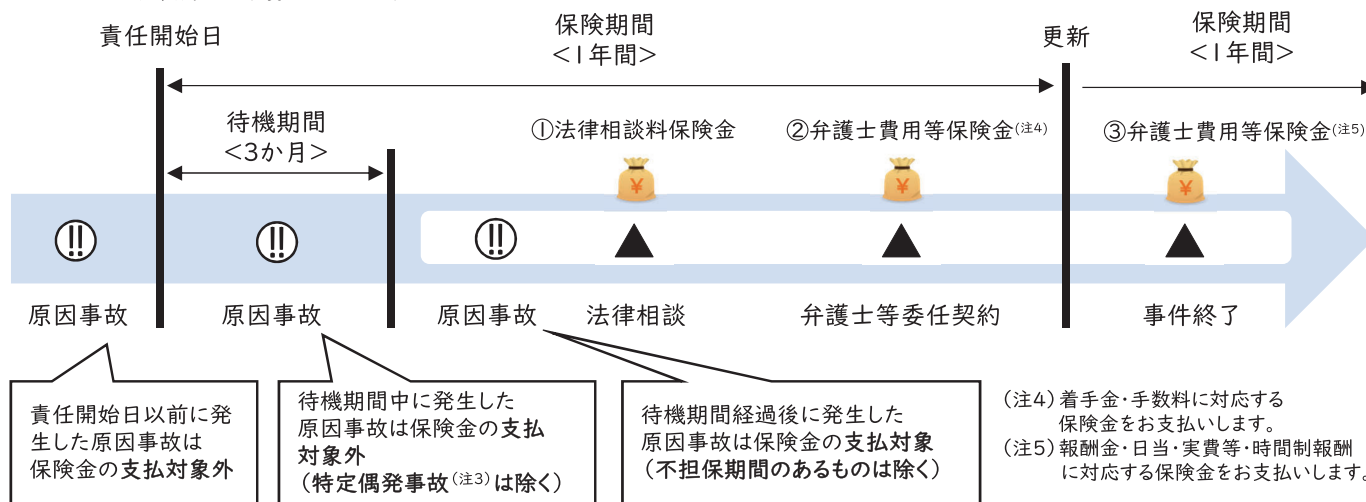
責任開始日

保険期間
<1年間>

更新

保険期間
<1年間>

待機期間
<3か月>

①法律相談料保険金

②弁護士費用等保険金(注4)

③弁護士費用等保険金(注5)

原因事故

原因事故

原因事故

法律相談

弁護士等委任契約

事件終了

責任開始日以前に発生した原因事故は保険金の支払対象外

待機期間中に発生した原因事故は保険金の支払対象外
(特定偶発事故(注3)は除く)

待機期間経過後に発生した原因事故は保険金の支払対象
(不担保期間のあるものは除く)

(注4) 着手金・手数料に対応する保険金をお支払いします。
(注5) 報酬金・日当・実費等・時間制報酬に対応する保険金をお支払いします。